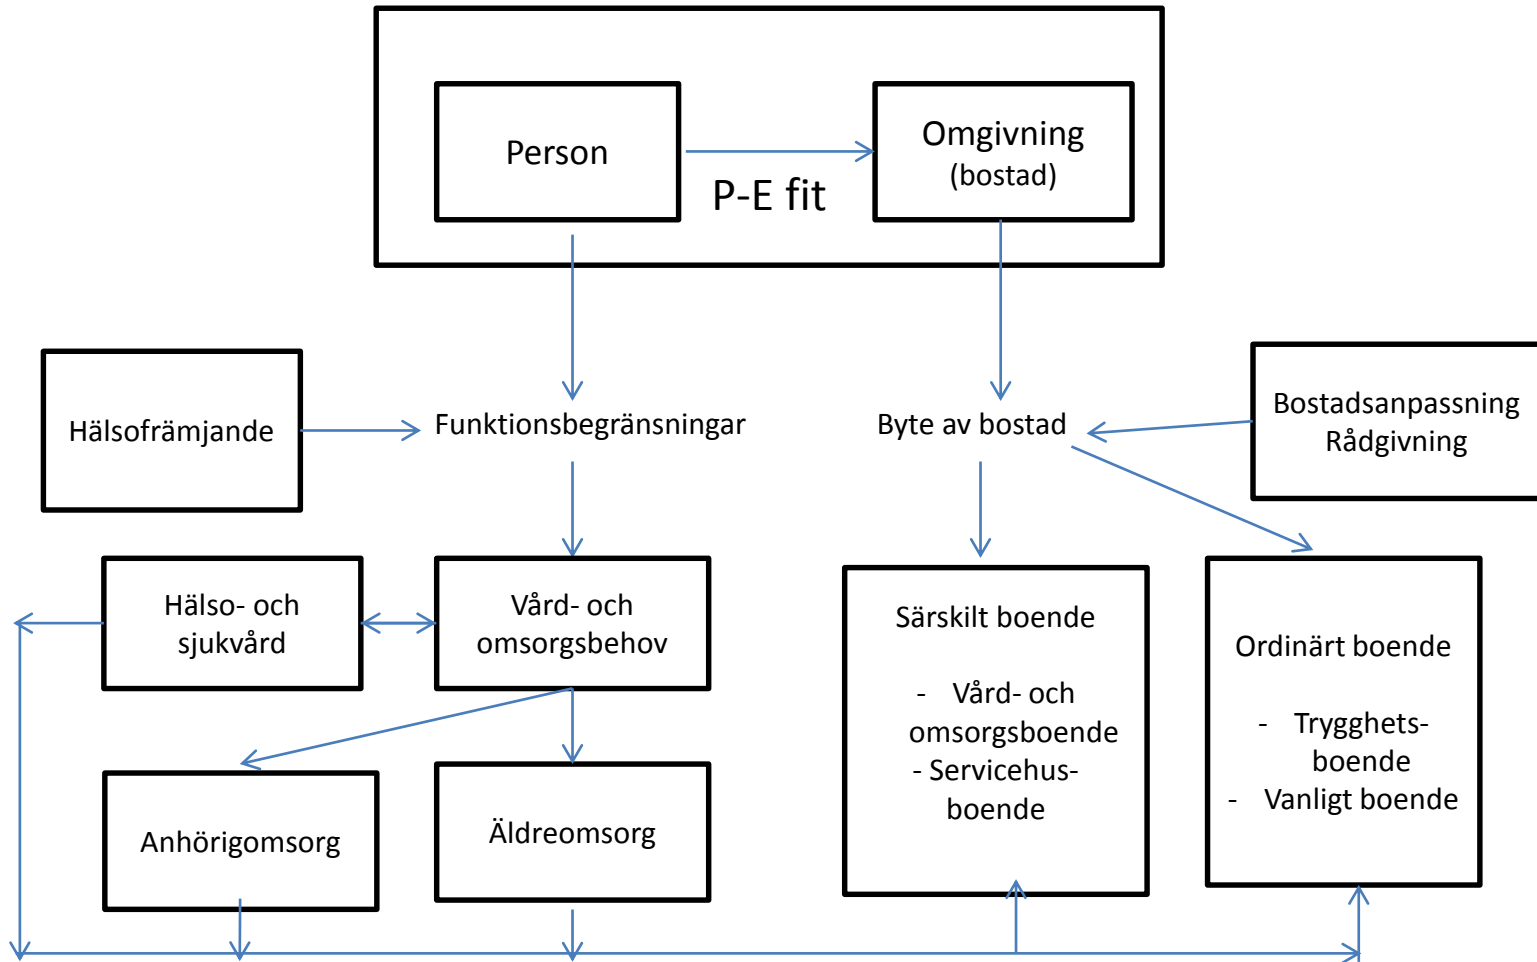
Person

P-E fit

Omgivning
(bostad)

Hälsofrämjande

Funktionsbegränsningar

Byte av bostad

Bostadsanpassning
Rådgivning

Hälso- och sjukvård

Vård- och omsorgsbehov

Särskilt boende

- Vård- och omsorgsboende
- Servicehus-boende

Ordinärt boende

- Trygghets-boende
- Vanligt boende

Anhörigomsorg

Äldreomsorg